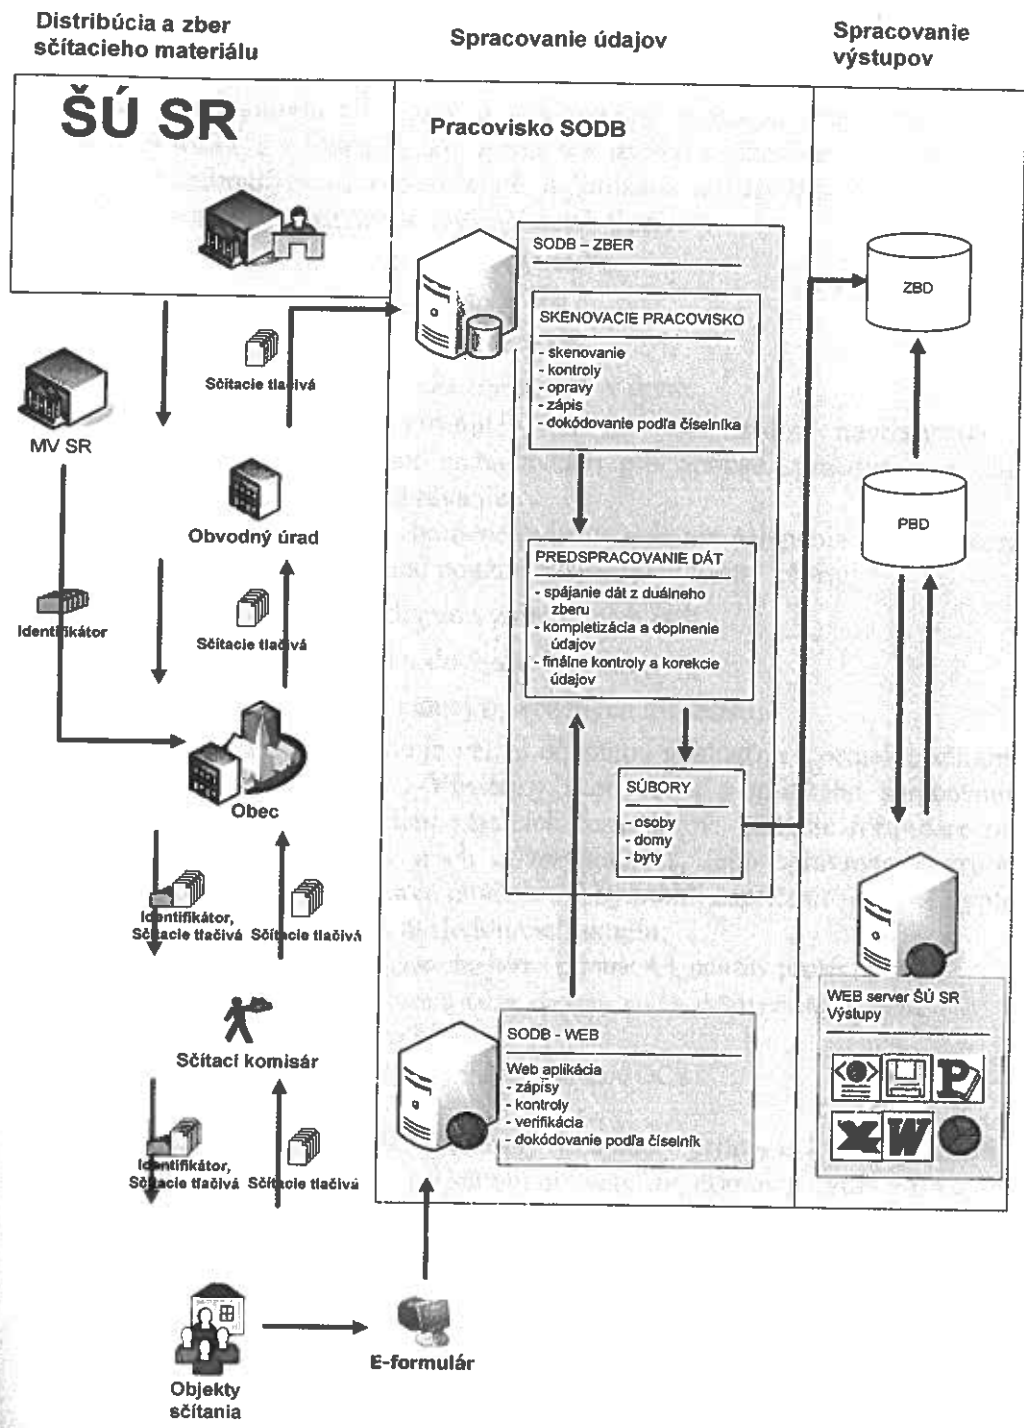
Distribúcia a zber sčítacieho materiálu

Spracovanie údajov

Spracovanie výstupov

ŠÚ SR

Pracovisko SODB

SODB – ZBER

SKENOVACIE PRACOVISKO

- skenovanie
- kontroly
- opravy
- zápis
- dokódovanie podľa číselníka

ZBD

Sčítacie tlačivá

MV SR

Obvodný úrad

PREDSPRACOVANIE DÁT

- spájanie dát z duálneho zberu
- kompletizácia a doplnenie údajov
- finálne kontroly a korekcie údajov

PBD

Identifikátor

Sčítacie tlačivá

SÚBORY

- osoby
- domy
- byty

Obec

Identifikátor, Sčítacie tlačivá

Sčítacie tlačivá

Sčítací komisár

WEB server ŠÚ SR
Výstupy

SODB - WEB

Web aplikácia
- zápisy
- kontroly
- verifikácia
- dokódovanie podľa číselník

Identifikátor, Sčítacie tlačivá

Sčítacie tlačivá

Objekty sčítania

E-formulár